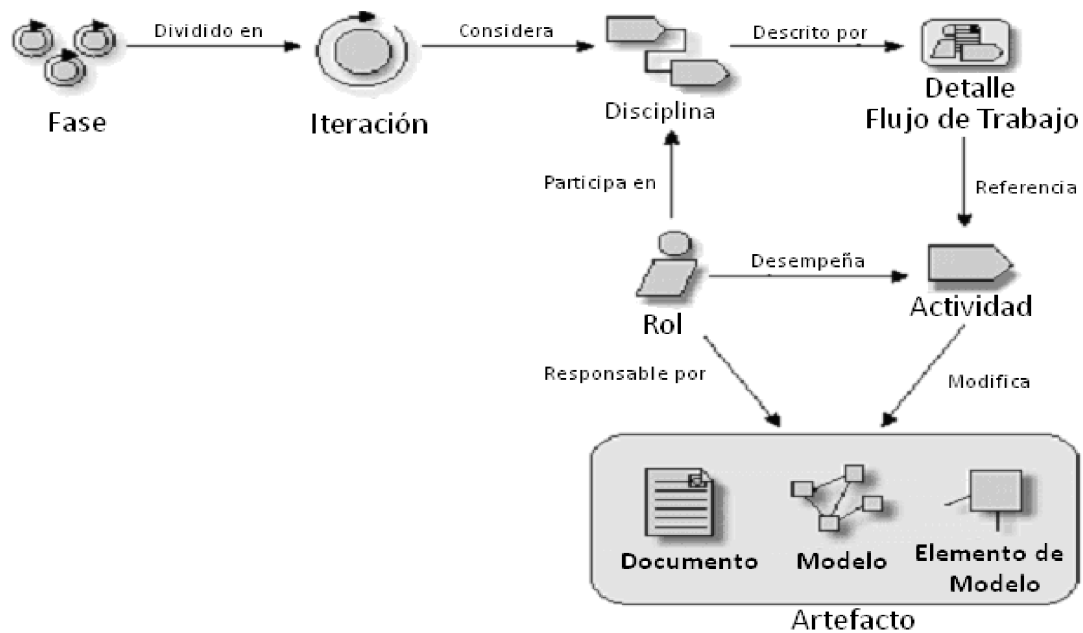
Fase

Dividido en

Iteración

Considera

Disciplina

Descrito por

Detalle
Flujo de Trabajo

Participa en

Referencia

Rol

Desempeña

Actividad

Responsable por

Modifica

Documento

Modelo

Elemento de Modelo

Artefacto